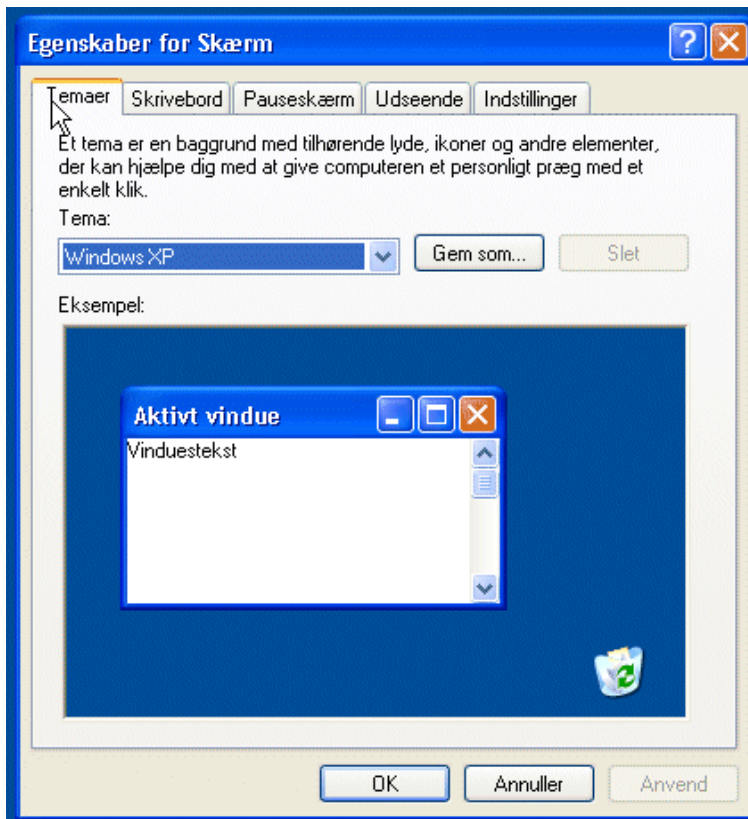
Egenskaber for Skærm

Temaer | Skrivebord | Pauseskærm | Udseende | Indstillinger

Et tema er en baggrund med tilhørende lyde, ikoner og andre elementer, der kan hjælpe dig med at give computeren et personligt præg med et enkelt klik.

Tema:

Windows XP

Gem som...

Slet

Eksempel:

Aktivt vindue

Vinduestekst

OK

Annuller

Anvend